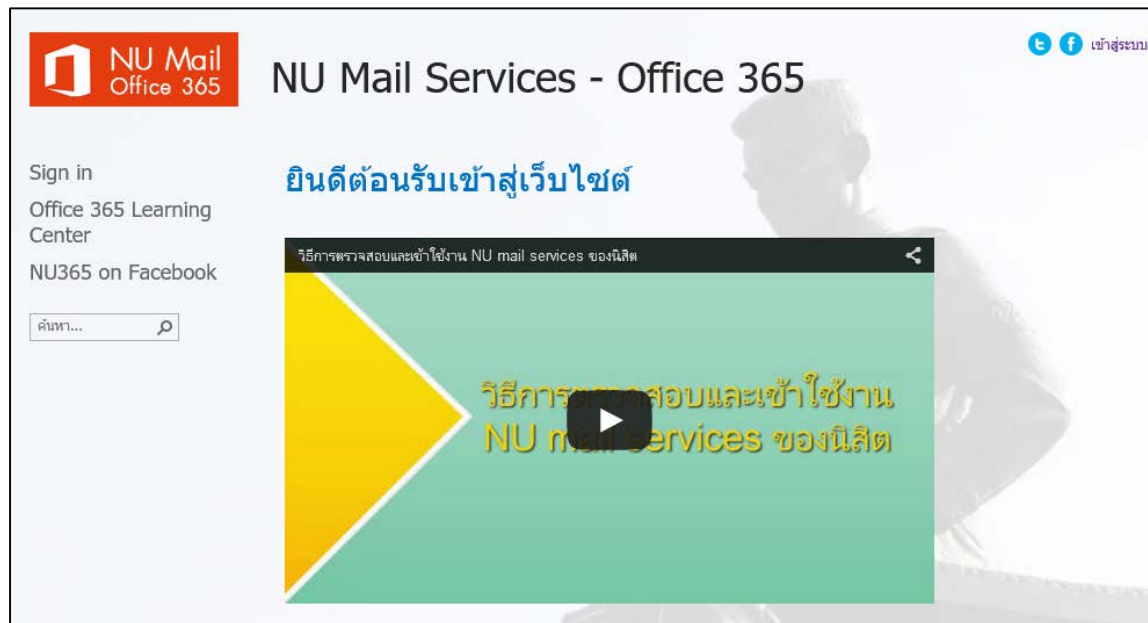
NU Mail Office 365

NU Mail Services - Office 365

เข้าสู่ระบบ

Sign in

Office 365 Learning Center

NU365 on Facebook

ค้นหา...

ยินดีต้อนรับเข้าสู่เว็บไซต์

วิธีการตรวจสอบและเข้าใช้งาน NU mail services ของนิสิต

วิธีการ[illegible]สอบและเข้าใช้งาน NU m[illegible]ervices ของนิสิต